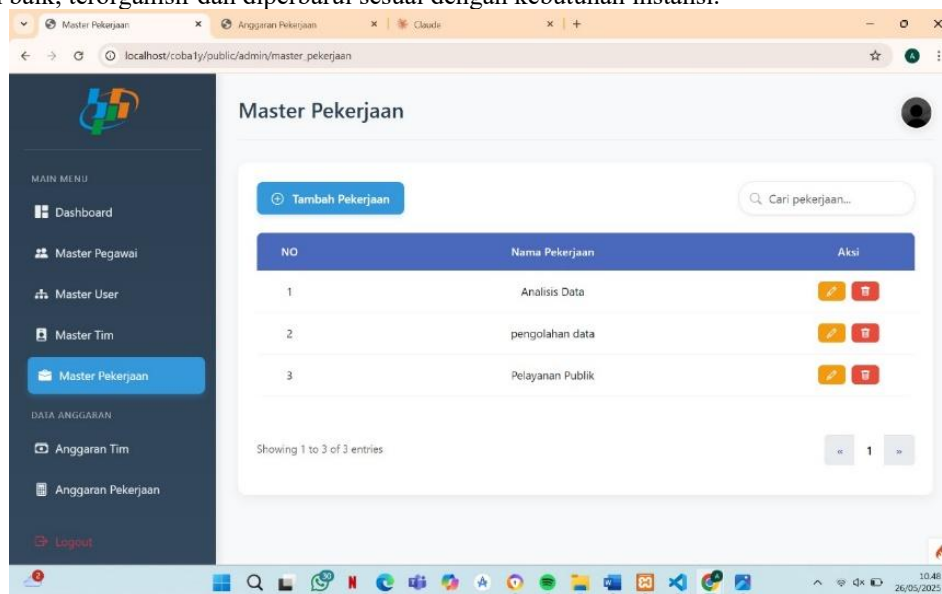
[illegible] baik, terorganisir dan diperbarui sesuai dengan kebutuhan instansi.

Master Pekerjaan × Anggaran Pekerjaan × Claude × +

localhost/coba1y/public/admin/master_pekerjaan

Master Pekerjaan

MAIN MENU
Dashboard
Master Pegawai
Master User
Master Tim
Master Pekerjaan
DATA ANGGARAN
Anggaran Tim
Anggaran Pekerjaan
Logout

Tambah Pekerjaan

Cari pekerjaan...

| NO | Nama Pekerjaan | Aksi |
|---|---|---|
| 1 | Analisis Data | |
| 2 | pengolahan data | |
| 3 | Pelayanan Publik | |

Showing 1 to 3 of 3 entries

« 1 »

10.48
26/05/2025